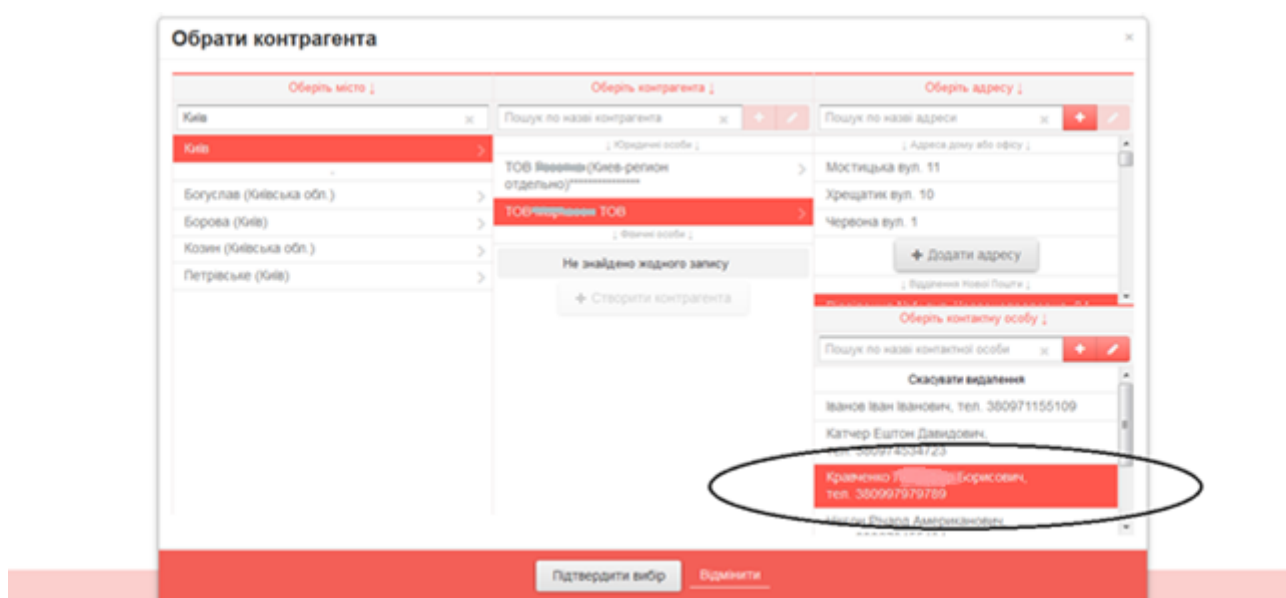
Обрати контрагента

×

Оберіть місто ↓

Київ

Київ

Богуслав (Київська обл.)

Борова (Київ)

Козин (Київська обл.)

Петрівське (Київ)

Оберіть контрагента ↓

Пошук по назві контрагента

↓ Юридичні особи ↓

ТОВ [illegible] (Киев-регион отдельно)"**************

ТОВ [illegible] ТОВ

↓ Фізичні особи ↓

Не знайдено жодного запису

+ Створити контрагента

Оберіть адресу ↓

Пошук по назві адреси

↓ Адреса дому або офісу ↓

Мостицька вул. 11

Хрещатик вул. 10

Червона вул. 1

+ Додати адресу

↓ Відділення Нової Пошти ↓

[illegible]

Оберіть контактну особу ↓

Пошук по назві контактної особи

Скасувати видалення

Іванов Іван Іванович, тел. 380971155109

Катчер Ештон Давидович, тел. 380974534723

Кравченко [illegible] Борисович, тел. 380997979789

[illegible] Америкaнович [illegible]

Підтвердити вибір

Відмінити